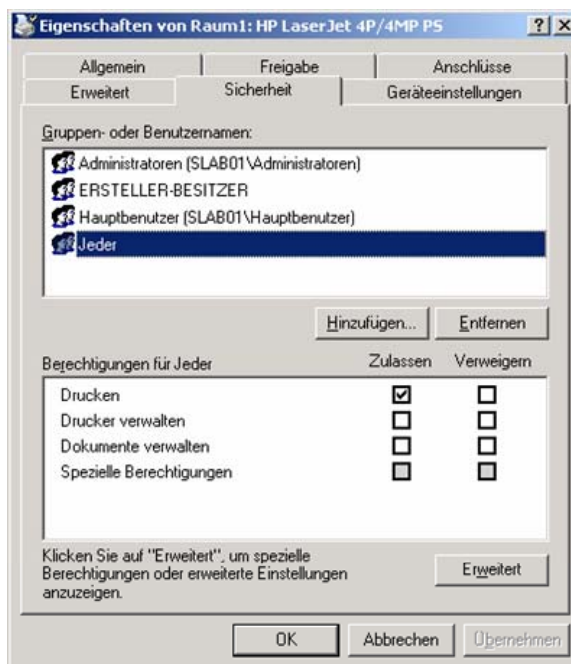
Eigenschaften von Raum1: HP LaserJet 4P/4MP PS

?

Allgemein | Freigabe | Anschlüsse

Erweitert | Sicherheit | Geräteeinstellungen

Gruppen- oder Benutzernamen:

Administratoren (SLAB01\Administratoren)

ERSTELLER-BESITZER

Hauptbenutzer (SLAB01\Hauptbenutzer)

Jeder

Hinzufügen... | Entfernen

| Berechtigungen für Jeder | Zulassen | Verweigern |
|---|---|---|
| Drucken | ☑ | ☐ |
| Drucker verwalten | ☐ | ☐ |
| Dokumente verwalten | ☐ | ☐ |
| Spezielle Berechtigungen | ☐ | ☐ |

Klicken Sie auf "Erweitert", um spezielle Berechtigungen oder erweiterte Einstellungen anzuzeigen.

Erweitert

OK | Abbrechen | Übernehmen